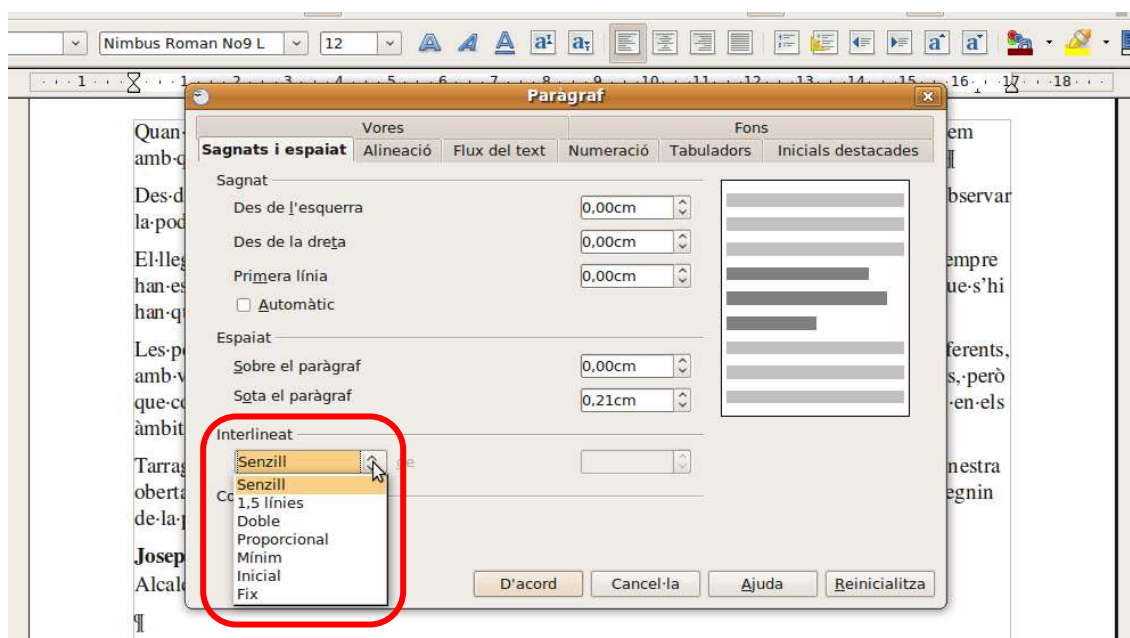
Nimbus Roman No9 L
12

· · · 1 · · · · · 1 · · · 2 · · · 3 · · · 4 · · · 5 · · · 6 · · · 7 · · · 8 · · · 9 · · · 10 · · · 11 · · · 12 · · · 13 · · · 14 · · · 15 · · · 16 · · · 17 · · · 18 · · ·

Paràgraf

Vores
Fons
Sagnats i espaiat
Alineació
Flux del text
Numeració
Tabuladors
Inicials destacades

Sagnat
Des de l'esquerra 0,00cm
Des de la dreta 0,00cm
Primera línia 0,00cm
Automàtic

Espaiat
Sobre el paràgraf 0,00cm
Sota el paràgraf 0,21cm

Interlineat
Senzill
de
Senzill
1,5 línies
Doble
Proporcional
Mínim
Inicial
Fix
Co

D'acord
Cancel·la
Ajuda
Reinicialitza

Quan· em
amb·q ¶
Des·d bservar
la·pod
El·lleg empre
han·es ue·s'hi
han·qu
Les·p ferents,
amb·v s,·però
que·co ·en·els
àmbit
Tarrag nestra
oberta egnin
de·la·p
Josep
Alcal
¶